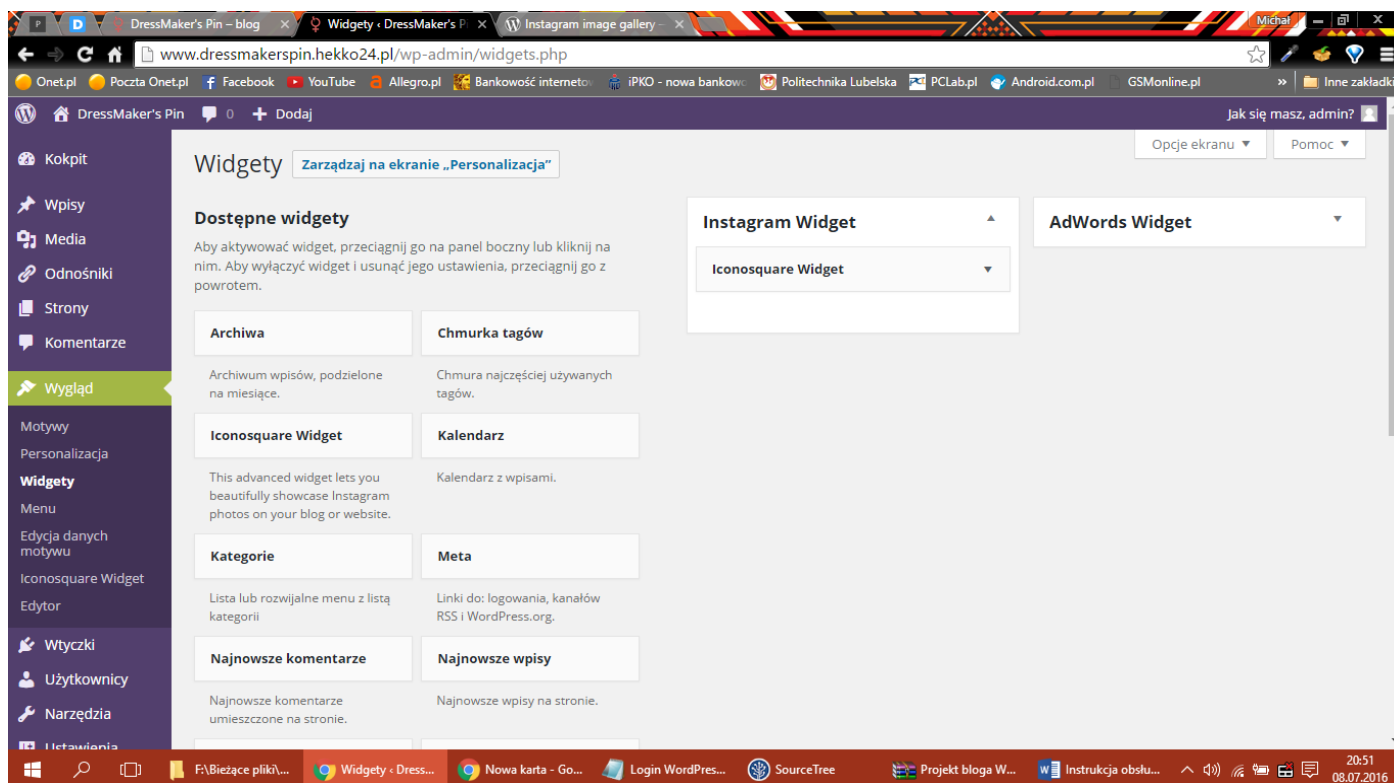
P D DressMaker's Pin – blog × Widgety ‹ DressMaker's Pi × Instagram image gallery – × Michał

www.dressmakerspin.hekko24.pl/wp-admin/widgets.php

Onet.pl Poczta Onet.pl Facebook YouTube Allegro.pl Bankowość internetow iPKO - nowa bankowo Politechnika Lubelska PCLab.pl Android.com.pl GSMonline.pl » Inne zakładki

DressMaker's Pin 0 Dodaj Jak się masz, admin?

Kokpit
Wpisy
Media
Odnośniki
Strony
Komentarze
Wygląd
Motywy
Personalizacja
Widgety
Menu
Edycja danych motywu
Iconosquare Widget
Edytor
Wtyczki
Użytkownicy
Narzędzia
Ustawienia

Opcje ekranu ▼ Pomoc ▼

Widgety Zarządzaj na ekranie „Personalizacja"

Dostępne widgety

Aby aktywować widget, przeciągnij go na panel boczny lub kliknij na nim. Aby wyłączyć widget i usunąć jego ustawienia, przeciągnij go z powrotem.

Archiwa
Archiwum wpisów, podzielone na miesiące.

Chmurka tagów
Chmura najczęściej używanych tagów.

Iconosquare Widget
This advanced widget lets you beautifully showcase Instagram photos on your blog or website.

Kalendarz
Kalendarz z wpisami.

Kategorie
Lista lub rozwijalne menu z listą kategorii

Meta
Linki do: logowania, kanałów RSS i WordPress.org.

Najnowsze komentarze
Najnowsze komentarze umieszczone na stronie.

Najnowsze wpisy
Najnowsze wpisy na stronie.

Instagram Widget
Iconosquare Widget

AdWords Widget

F:\Bieżące pliki\... Widgety ‹ Dress... Nowa karta - Go... Login WordPres... SourceTree Projekt bloga W... Instrukcja obsłu... 20:51 08.07.2016